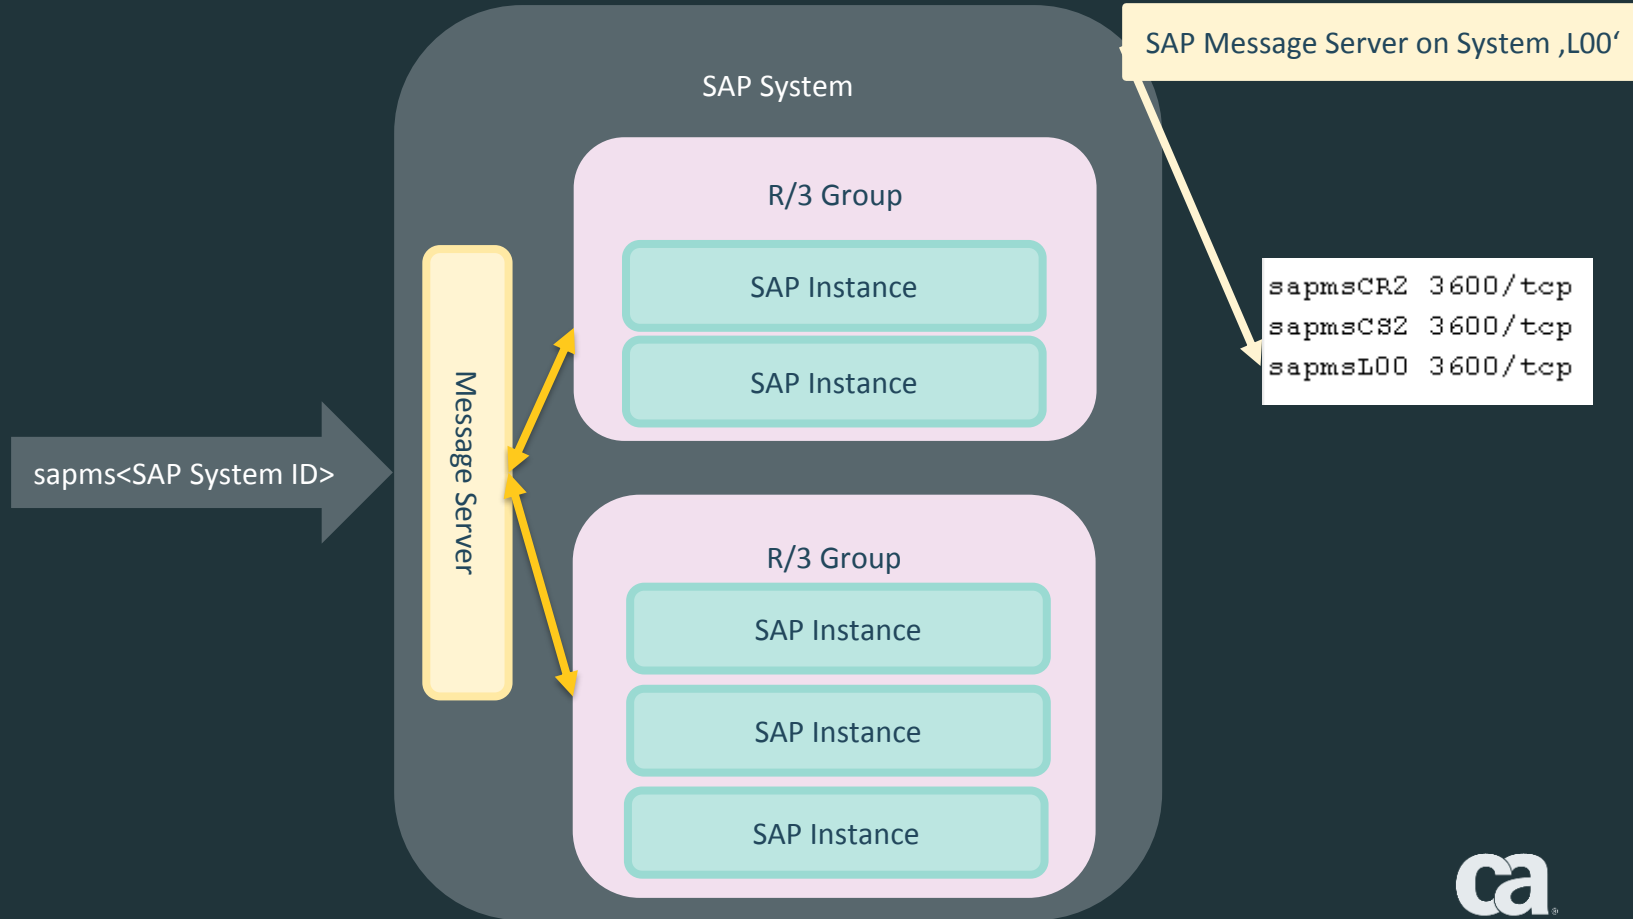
SAP Message Server on System ‚L00‘

SAP System

R/3 Group

SAP Instance

SAP Instance

Message Server

sapms<SAP System ID>

R/3 Group

SAP Instance

SAP Instance

SAP Instance

sapmsCR2 3600/tcp
sapmsCS2 3600/tcp
sapmsL00 3600/tcp

ca